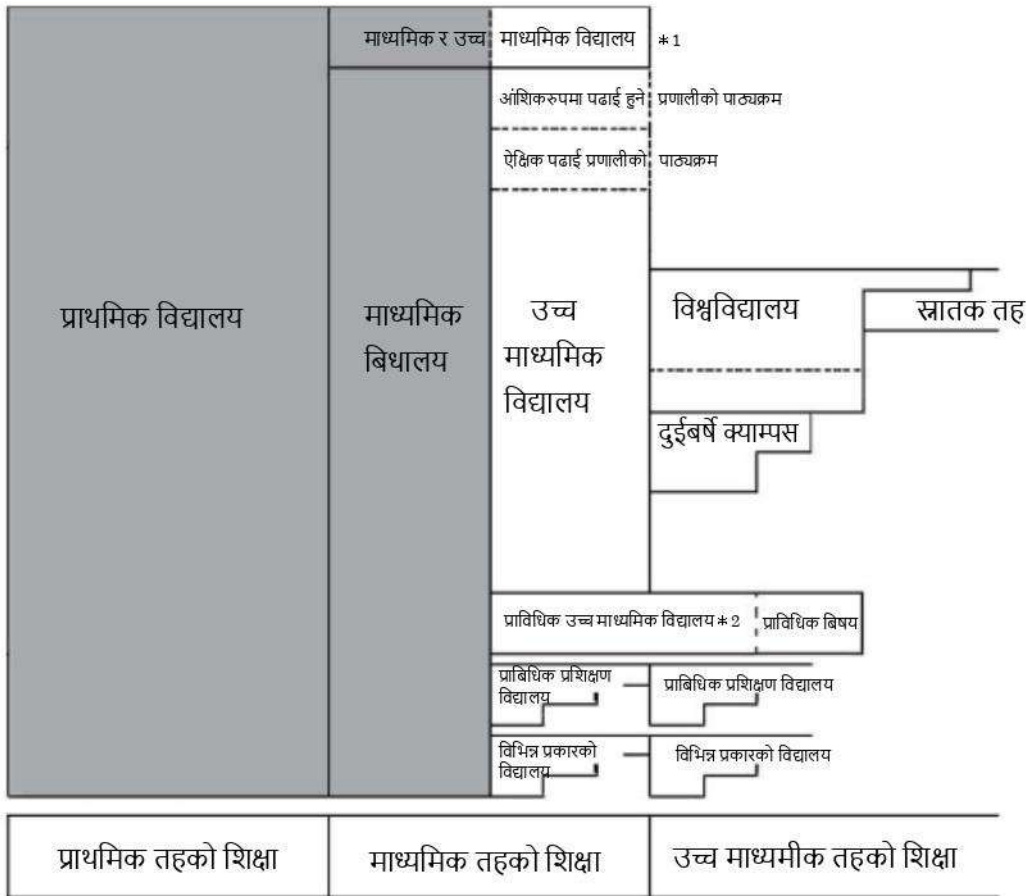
माध्यमिक र उच्च माध्यमिक विद्यालय *1

आंशिकरुपमा पढाई हुने प्रणालीको पाठ्यक्रम

ऐक्षिक पढाई प्रणालीको पाठ्यक्रम

प्राथमिक विद्यालय

माध्यमिक बिधालय

उच्च माध्यमिक विद्यालय

विश्वविद्यालय

स्नातक तह

दुईबर्षे क्याम्पस

प्राविधिक उच्च माध्यमिक विद्यालय *2

प्राविधिक बिषय

प्राबिधिक प्रशिक्षण विद्यालय

प्राबिधिक प्रशिक्षण विद्यालय

विभिन्न प्रकारको विद्यालय

विभिन्न प्रकारको विद्यालय

| प्राथमिक तहको शिक्षा | माध्यमिक तहको शिक्षा | उच्च माध्यमीक तहको शिक्षा |
|---|---|---|